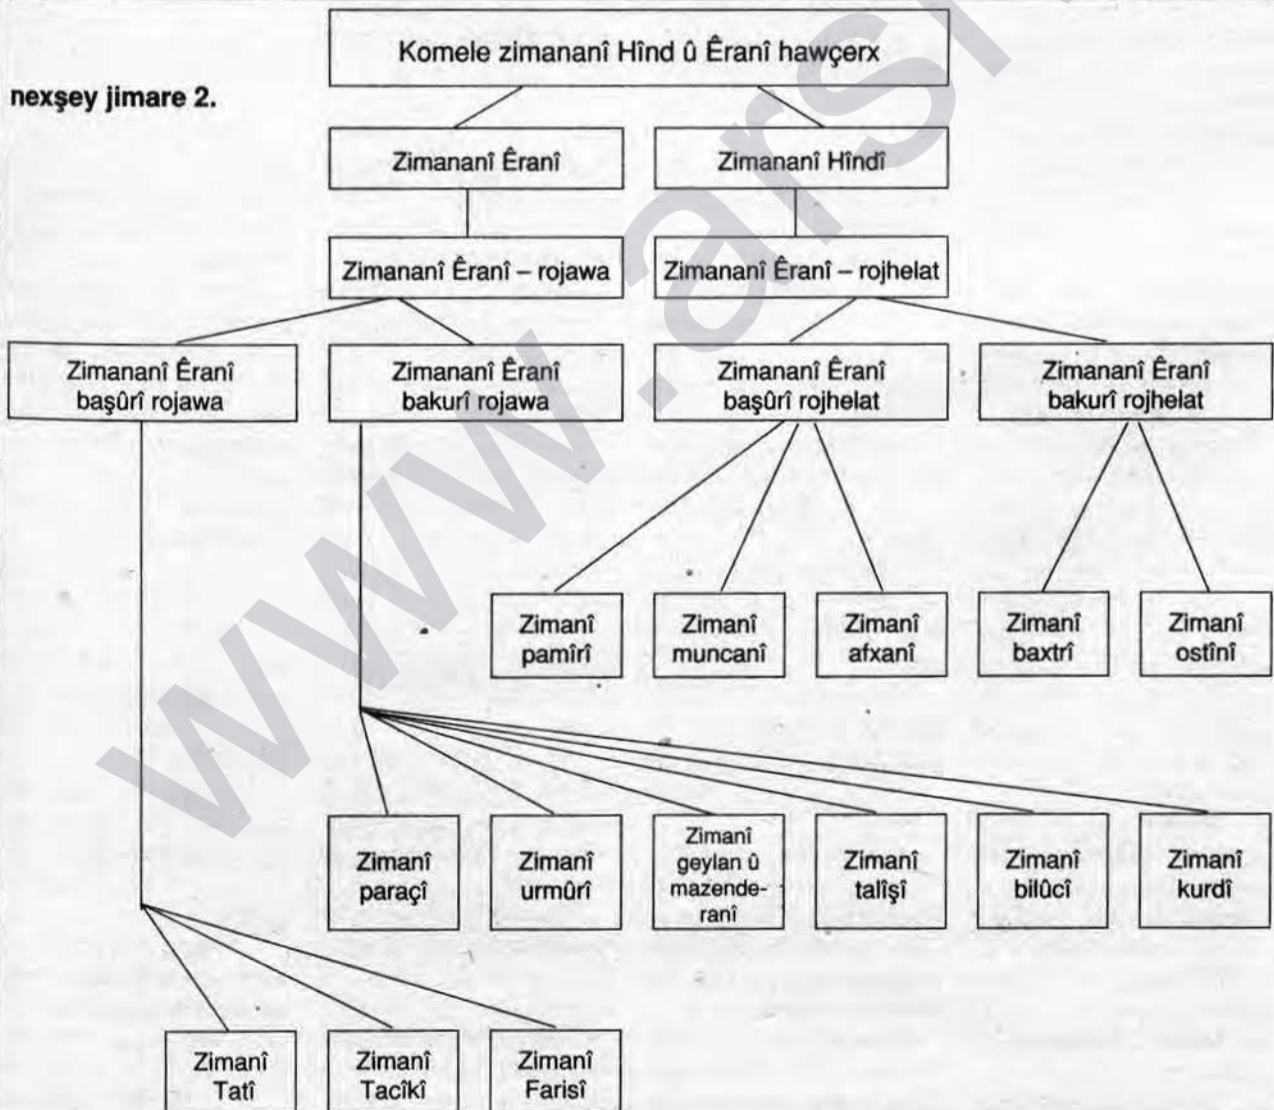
nexşey jimare 2.

Komele zimananî Hînd û Êranî hawçerx

Zimananî Êranî

Zimananî Hîndî

Zimananî Êranî – rojawa

Zimananî Êranî – rojhelat

Zimananî Êranî başûrî rojawa

Zimananî Êranî bakurî rojawa

Zimananî Êranî başûrî rojhelat

Zimananî Êranî bakurî rojhelat

Zimanî pamîrî

Zimanî muncanî

Zimanî afxanî

Zimanî baxtrî

Zimanî ostînî

Zimanî paraçî

Zimanî urmûrî

Zimanî geylan û mazenderanî

Zimanî talîşî

Zimanî bilûcî

Zimanî kurdî

Zimanî Tatî

Zimanî Tacîkî

Zimanî Farisî

www.arsi